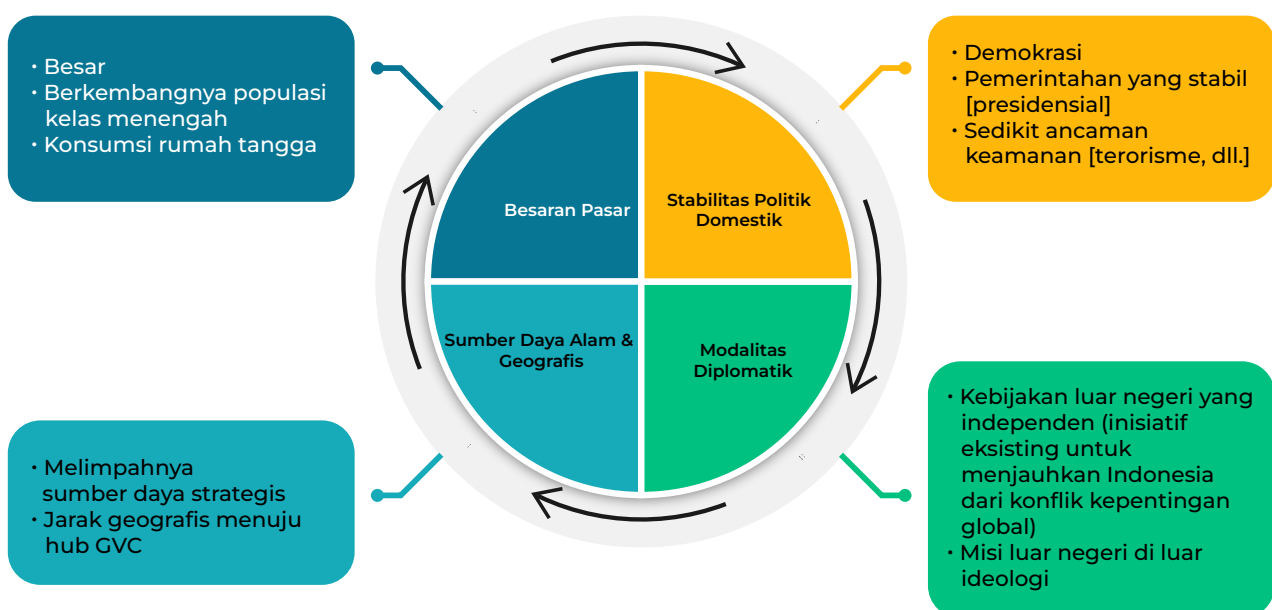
• Besar
• Berkembangnya populasi kelas menengah
• Konsumsi rumah tangga

Besaran Pasar

Stabilitas Politik Domestik

• Demokrasi
• Pemerintahan yang stabil [presidensial]
• Sedikit ancaman keamanan [terorisme, dll.]

Sumber Daya Alam & Geografis

Modalitas Diplomatik

• Melimpahnya sumber daya strategis
• Jarak geografis menuju hub GVC

• Kebijakan luar negeri yang independen (inisiatif eksisting untuk menjauhkan Indonesia dari konflik kepentingan global)
• Misi luar negeri di luar ideologi